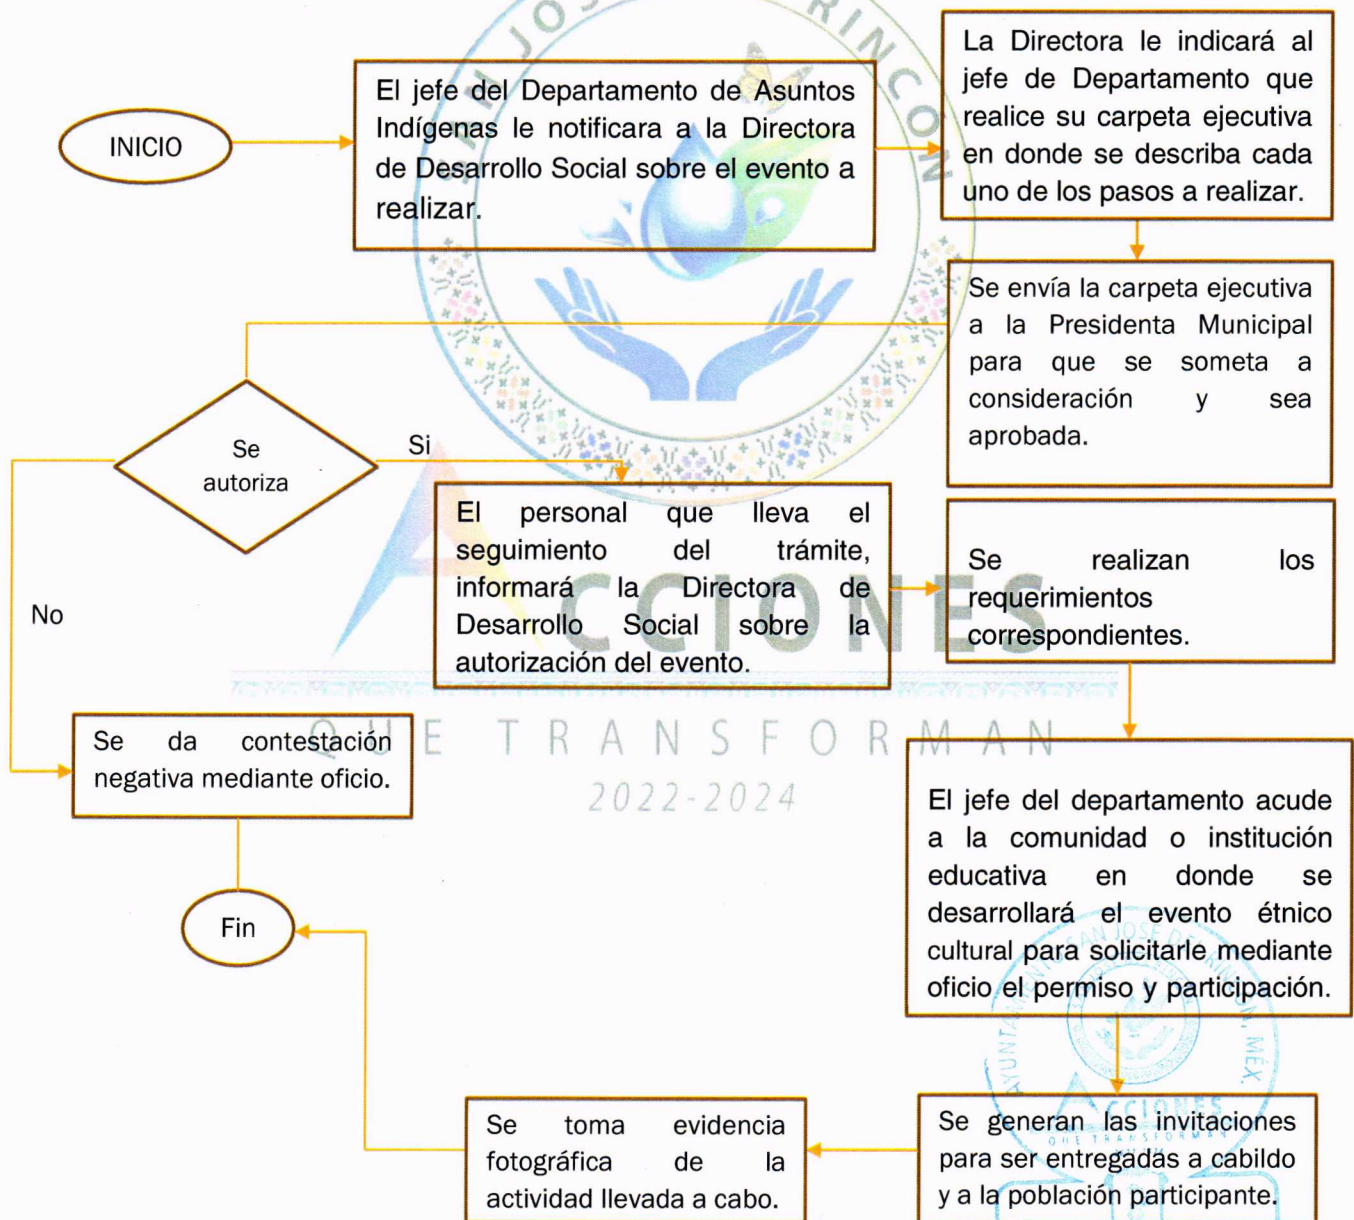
INICIO

El jefe del Departamento de Asuntos Indígenas le notificara a la Directora de Desarrollo Social sobre el evento a realizar.

La Directora le indicará al jefe de Departamento que realice su carpeta ejecutiva en donde se describa cada uno de los pasos a realizar.

Se envía la carpeta ejecutiva a la Presidenta Municipal para que se someta a consideración y sea aprobada.

Se autoriza

Si

No

El personal que lleva el seguimiento del trámite, informará la Directora de Desarrollo Social sobre la autorización del evento.

Se realizan los requerimientos correspondientes.

Se da contestación negativa mediante oficio.

ACCIONES
QUE TRANSFORMAN
2022-2024

El jefe del departamento acude a la comunidad o institución educativa en donde se desarrollará el evento étnico cultural para solicitarle mediante oficio el permiso y participación.

Fin

Se toma evidencia fotográfica de la actividad llevada a cabo.

Se generan las invitaciones para ser entregadas a cabildo y a la población participante.